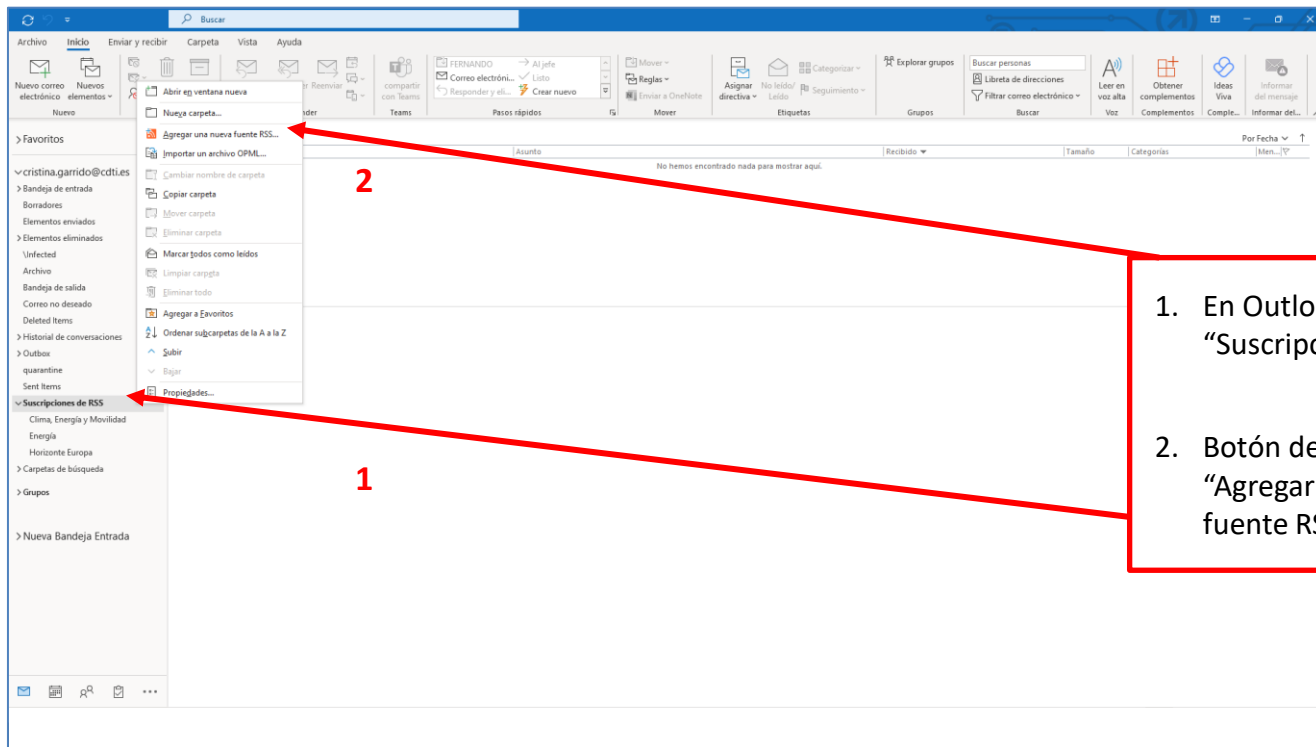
Buscar

Archivo Inicio Enviar y recibir Carpeta Vista Ayuda

Nuevo correo electrónico Nuevos elementos
Nuevo

compartir con Teams
Teams

FERNANDO Al jefe
Correo electróni... Listo
Responder y eli... Crear nuevo
Pasos rápidos

Mover
Reglas
Enviar a OneNote
Mover

Asignar directiva No leído/ Leído Categorizar Seguimiento
Etiquetas

Explorar grupos
Grupos

Buscar personas
Libreta de direcciones
Filtrar correo electrónico
Buscar

Leer en voz alta
Voz

Obtener complementos
Complementos

Ideas Viva
Comple...

Informar del mensaje
Informar del...

Abrir en ventana nueva
Nueva carpeta...
Agregar una nueva fuente RSS...
Importar un archivo OPML...
Cambiar nombre de carpeta
Copiar carpeta
Mover carpeta
Eliminar carpeta
Marcar todos como leídos
Limpiar carpeta
Eliminar todo
Agregar a Favoritos
Ordenar subcarpetas de la A a la Z
Subir
Bajar
Propiedades...

> Favoritos

cristina.garrido@cdti.es
> Bandeja de entrada
Borradores
Elementos enviados
> Elementos eliminados
\Infected
Archivo
Bandeja de salida
Correo no deseado
Deleted Items
> Historial de conversaciones
> Outbox
quarantine
Sent Items
Suscripciones de RSS
Clima, Energía y Movilidad
Energía
Horizonte Europa
> Carpetas de búsqueda

> Grupos

> Nueva Bandeja Entrada

Por Fecha
Asunto Recibido Tamaño Categorías Men...
No hemos encontrado nada para mostrar aquí.

2

1

1. En Outlo
"Suscripc

2. Botón de
"Agregar
fuente R